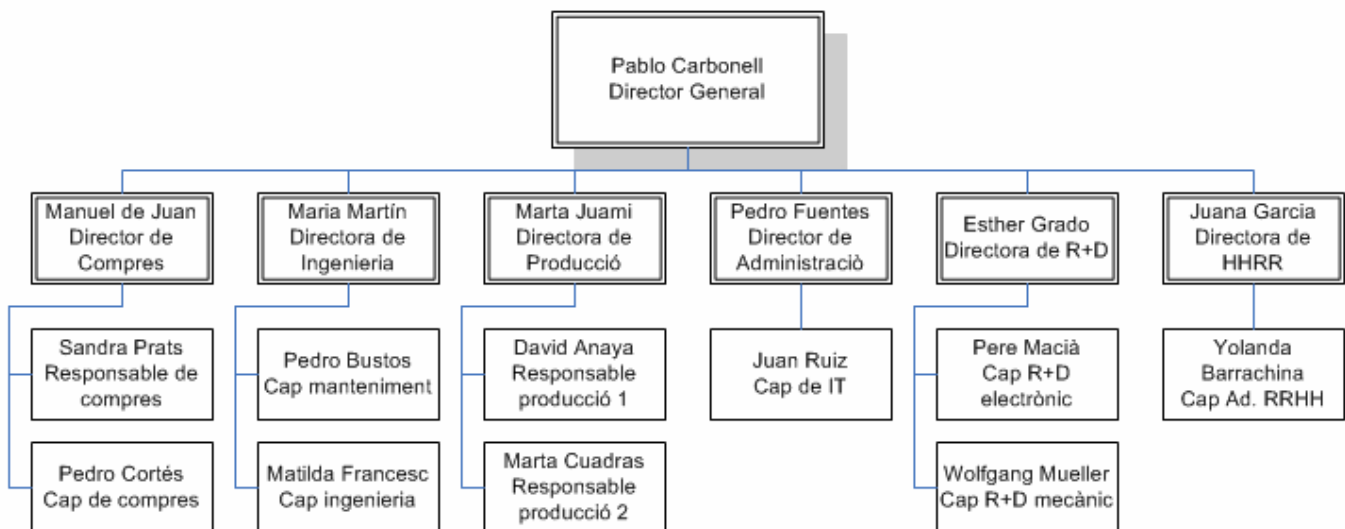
Pablo Carbonell
Director General

Manuel de Juan
Director de Compres

Sandra Prats
Responsable de compres

Pedro Cortés
Cap de compres

Maria Martín
Directora de Ingenieria

Pedro Bustos
Cap manteniment

Matilda Francesc
Cap ingenieria

Marta Juami
Directora de Producció

David Anaya
Responsable producció 1

Marta Cuadras
Responsable producció 2

Pedro Fuentes
Director de Administraciò

Juan Ruiz
Cap de IT

Esther Grado
Directora de R+D

Pere Macià
Cap R+D electrònic

Wolfgang Mueller
Cap R+D mecànic

Juana Garcia
Directora de HHRR

Yolanda Barrachina
Cap Ad. RRHH